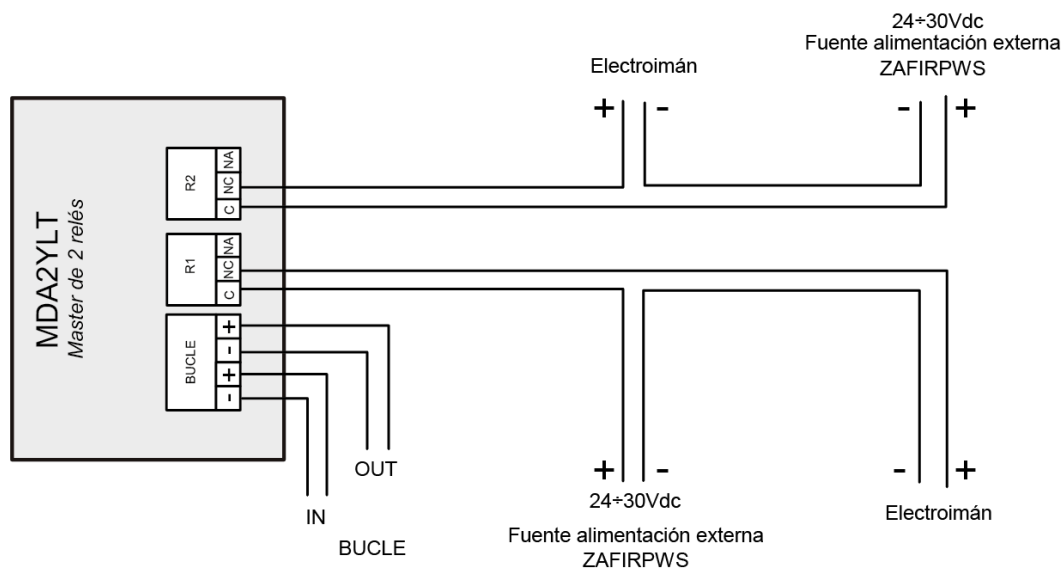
24÷30Vdc
Fuente alimentación externa
ZAFIRPWS

Electroimán

+ -

- +

MDA2YLT
Master de 2 relés

R2
NA
NC
C

R1
NA
NC
C

BUCLE
+
-
+
-

OUT

IN

BUCLE

+ -
24÷30Vdc
Fuente alimentación externa
ZAFIRPWS

- +
Electroimán